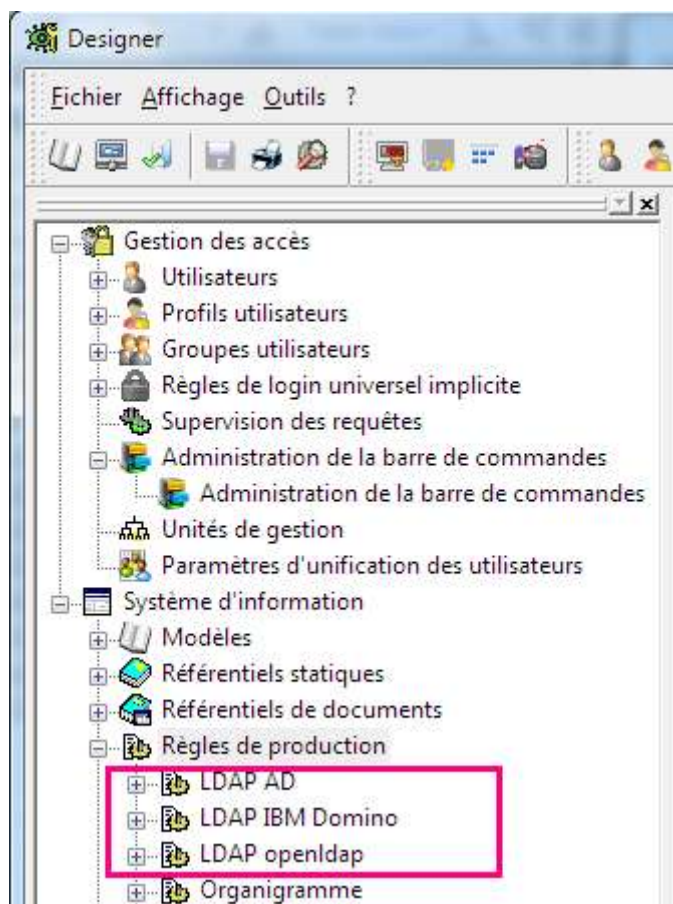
Designer

Fichier Affichage Outils ?

Gestion des accès
Utilisateurs
Profils utilisateurs
Groupes utilisateurs
Règles de login universel implicite
Supervision des requêtes
Administration de la barre de commandes
Administration de la barre de commandes
Unités de gestion
Paramètres d'unification des utilisateurs
Système d'information
Modèles
Référentiels statiques
Référentiels de documents
Règles de production
LDAP AD
LDAP IBM Domino
LDAP openldap
Organigramme